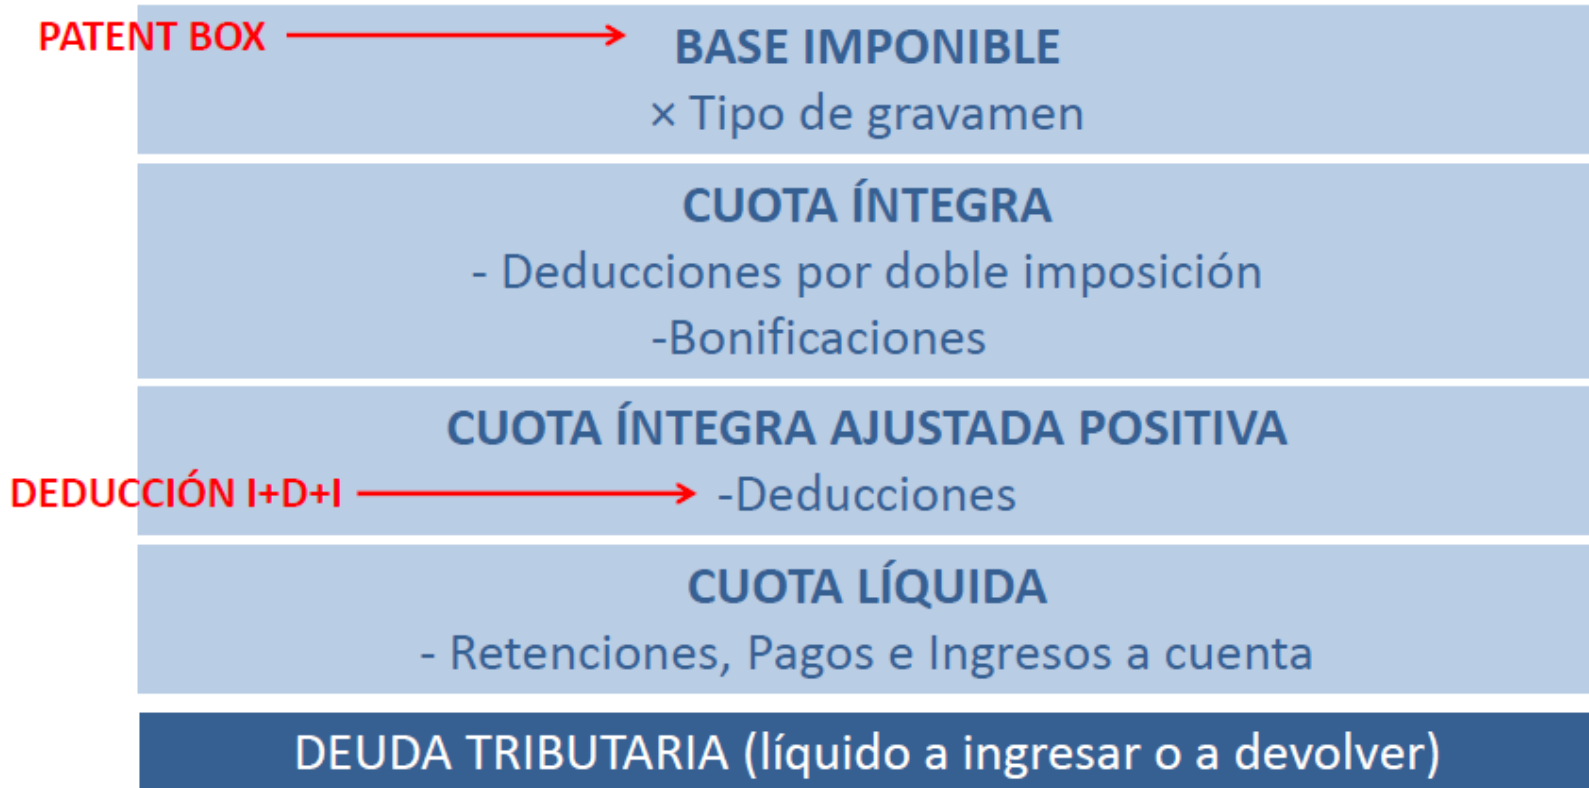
PATENT BOX

BASE IMPONIBLE
× Tipo de gravamen

CUOTA ÍNTEGRA
- Deducciones por doble imposición
-Bonificaciones

CUOTA ÍNTEGRA AJUSTADA POSITIVA

DEDUCCIÓN I+D+I

-Deducciones

CUOTA LÍQUIDA
- Retenciones, Pagos e Ingresos a cuenta

DEUDA TRIBUTARIA (líquido a ingresar o a devolver)